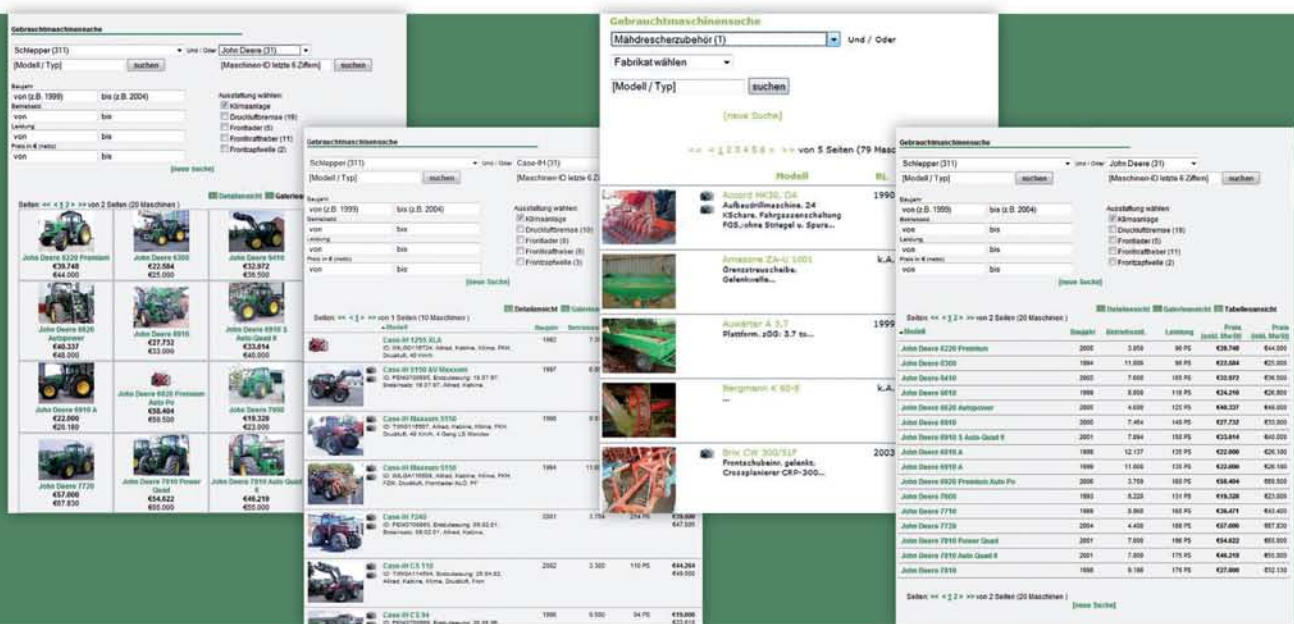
Gebrauchtmaschinensuche

Schlepper (311) Und / Oder John Deere (31)

[Modell / Typ] suchen [Maschinen-ID letzte 6 Ziffern] suchen

Baujahr
von (z.B. 1999) bis (z.B. 2004)
Betriebstd.
von bis
Leistung
von bis
Preis in € (netto)
von bis

Ausstattung wählen:
Klimaanlage
Druckluftbremse (19)
Frontlader (5)
Frontkraftheber (11)
Frontzapfwelle (2)

[neue Suche]

Detailansicht Galerieansicht

Seiten: << < 1 2 > >> von 2 Seiten (20 Maschinen )

John Deere 6220 Premium €39.748 €44.000
John Deere 6300 €22.584 €25.000
John Deere 6410 €32.972 €36.500
John Deere 6620 Autopower €40.337 €48.000
John Deere 6910 €27.732 €33.000
John Deere 6910 S Auto-Quad II €33.614 €40.000
John Deere 6910 A €22.000 €26.180
John Deere 6920 Premium Auto Pz €58.404 €69.500
John Deere 7800 €19.328 €23.000
John Deere 7720 €57.000 €67.830
John Deere 7810 Power Quad €54.622 €65.000
John Deere 7810 Auto Quad II €46.218 €55.000

Gebrauchtmaschinensuche

Schlepper (311) Und / Oder Case-IH (31)

[Modell / Typ] suchen [Maschinen-ID letzte 6 Z

Baujahr
von (z.B. 1999) bis (z.B. 2004)
Betriebstd.
von bis
Leistung
von bis
Preis in € (netto)
von bis

Ausstattung wählen:
Klimaanlage
Druckluftbremse (10)
Frontlader (8)
Frontkraftheber (8)
Frontzapfwelle (3)

[neue Suche]

Detailansicht Galerieansicht

Seiten: << < 1 > >> von 1 Seiten (10 Maschinen )

Modell Baujahr Betriebsstd.
Case-IH 1255 XLA 1982
Case-IH 5150 AV Maxxum 1997
Case-IH Maxxum 5150 1995
Case-IH Maxxum 5150 1994
Case-IH 7240 2001 3.758 224 PS €39.000 €47.000
Case-IH CS 110 2002 3.500 110 PS €44.264 €49.000
Case-IH CS 94 1999 5.500 94 PS €19.000

Gebrauchtmaschinensuche

Mähdrescherzubehör (1) Und / Oder

Fabrikat wählen

[Modell / Typ] suchen

[neue Suche]

<< < 1 2 3 4 5 > >> von 5 Seiten (79 Masc

Modell BJ.

Accord HK30, D4 1990
Aufbaudrillmaschine, 24 KSchare, Fahrgassenschaltung FGS, ohne Striegel u. Spurs...

Amazone ZA-U 1001 k.A.
Grenzstreuscheibe, Gelenkwelle...

Auwärter A 3,7 1999
Plattform, zGG: 3,7 to...

Bergmann K 60-E k.A.
...

Brix CW 300/51F 2003
Frontschubeinr. gelenks. Crossplanierer CRP-300...

Gebrauchtmaschinensuche

Schlepper (311) Und / Oder John Deere (31)

[Modell / Typ] suchen [Maschinen-ID letzte 6 Ziffern] suchen

Baujahr
von (z.B. 1999) bis (z.B. 2004)
Betriebstd.
von bis
Leistung
von bis
Preis in € (netto)
von bis

Ausstattung wählen:
Klimaanlage
Druckluftbremse (19)
Frontlader (5)
Frontkraftheber (11)
Frontzapfwelle (2)

[neue Suche]

Detailansicht Galerieansicht Tabellenansicht

Seiten: << < 1 2 > >> von 2 Seiten (20 Maschinen )

| Modell | Baujahr | Betriebsstd. | Leistung | Preis (exkl. MwSt) | Preis (inkl. MwSt) |
|---|---|---|---|---|---|
| John Deere 6220 Premium | 2005 | 3.959 | 90 PS | €39.748 | €44.000 |
| John Deere 6300 | 1994 | 11.000 | 90 PS | €22.584 | €25.000 |
| John Deere 6410 | 2002 | 7.600 | 105 PS | €32.972 | €36.500 |
| John Deere 6810 | 1998 | 8.800 | 115 PS | €24.210 | €26.800 |
| John Deere 6820 Autopower | 2005 | 4.600 | 125 PS | €40.337 | €48.000 |
| John Deere 6910 | 2000 | 7.464 | 145 PS | €27.732 | €33.000 |
| John Deere 6910 S Auto-Quad II | 2001 | 7.094 | 150 PS | €33.614 | €40.000 |
| John Deere 6910 A | 1998 | 12.137 | 135 PS | €22.000 | €26.180 |
| John Deere 6910 A | 1999 | 11.000 | 135 PS | €22.000 | €26.180 |
| John Deere 6920 Premium Auto Pz | 2006 | 3.700 | 160 PS | €58.404 | €69.500 |
| John Deere 7600 | 1993 | 8.220 | 131 PS | €19.328 | €23.000 |
| John Deere 7710 | 1999 | 8.900 | 165 PS | €36.471 | €43.400 |
| John Deere 7720 | 2004 | 4.400 | 185 PS | €57.000 | €67.830 |
| John Deere 7810 Power Quad | 2001 | 7.000 | 186 PS | €54.622 | €65.000 |
| John Deere 7810 Auto Quad II | 2001 | 7.000 | 175 PS | €46.218 | €55.000 |
| John Deere 7810 | 1998 | 9.166 | 175 PS | €37.000 | €52.130 |

Seiten: << < 1 2 > >> von 2 Seiten (20 Maschinen )
[neue Suche]